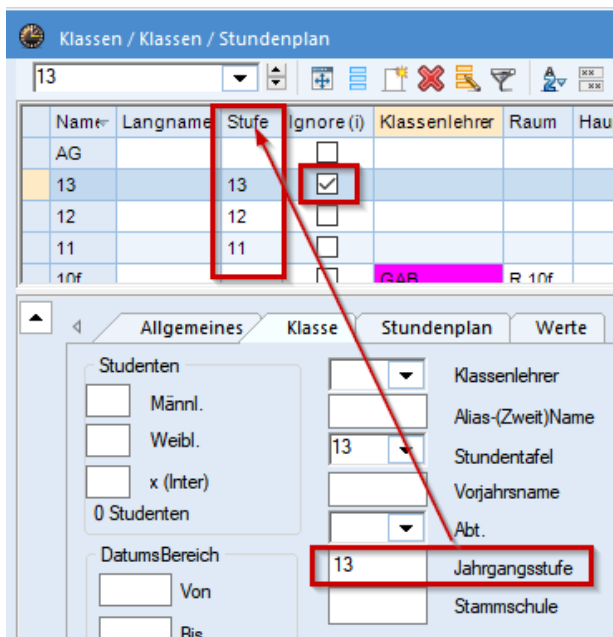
Klassen / Klassen / Stundenplan

13

| Name | Langname | Stufe | Ignore (i) | Klassenlehrer | Raum | Hau |
|---|---|---|---|---|---|---|
| AG | | | | | | |
| 13 | | 13 | ☑ | | | |
| 12 | | 12 | | | | |
| 11 | | 11 | | | | |
| 10f | | | | GAB | R 10f | |

Allgemeines | Klasse | Stundenplan | Werte

Studenten
Männl.
Weibl.
x (Inter)
0 Studenten

DatumsBereich
Von
Bis

Klassenlehrer
Alias-(Zweit)Name
13 Stundentafel
Vorjahrsname
Abt.
13 Jahrgangsstufe
Stammschule